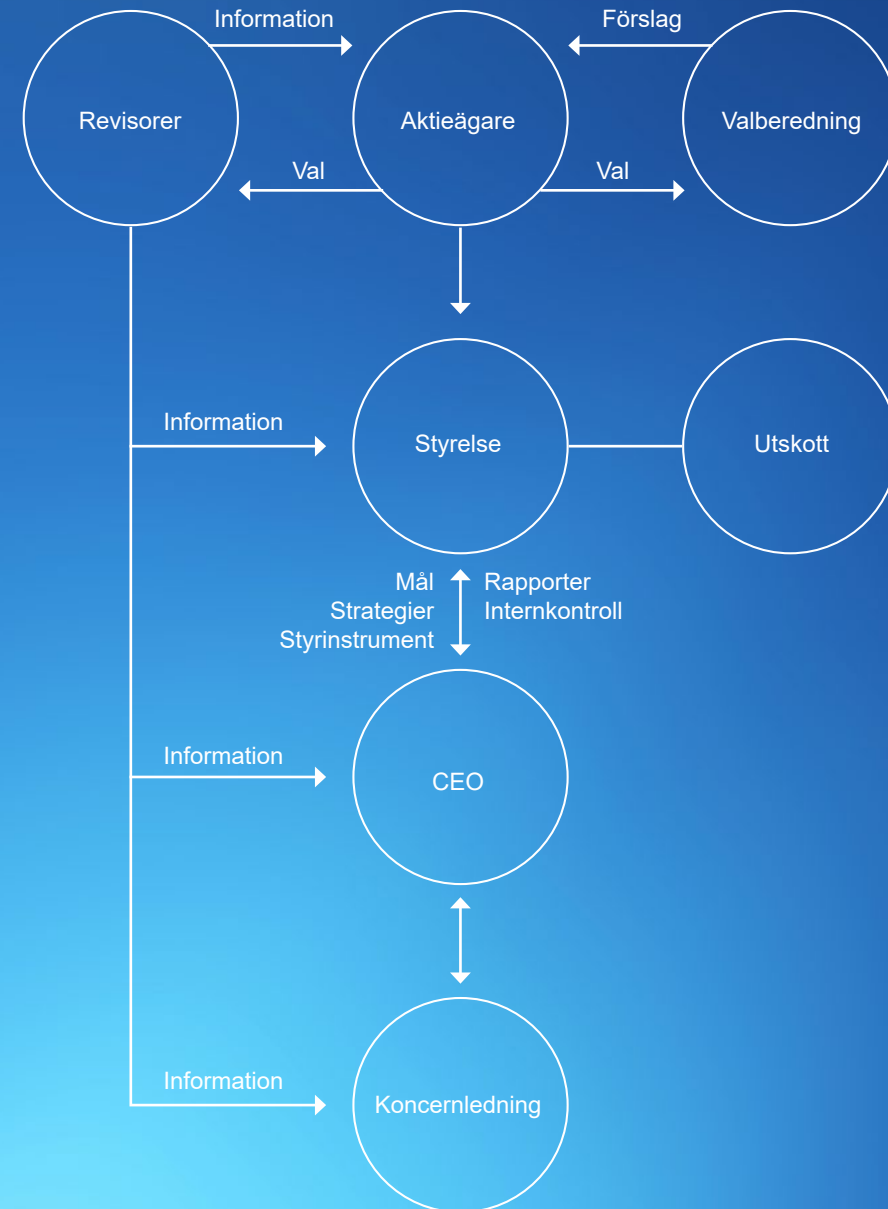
Information

Förslag

Revisorer

Aktieägare

Valberedning

Val

Val

Information

Styrelse

Utskott

Mål
Strategier
Styrinstrument

Rapporter
Internkontroll

Information

CEO

Information

Koncernledning